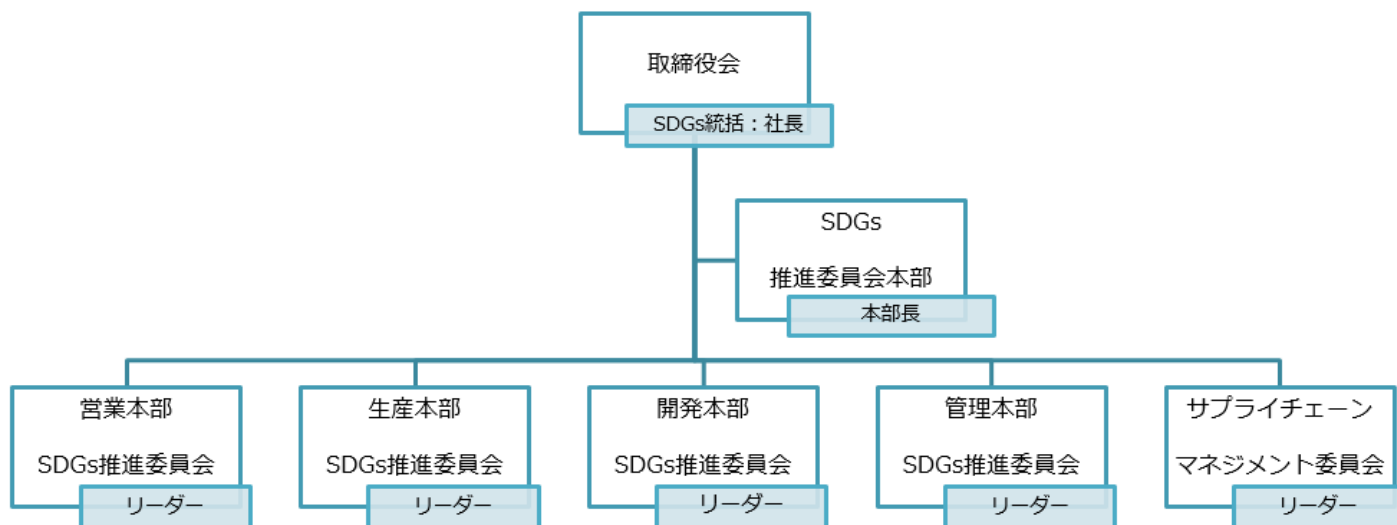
取締役会

SDGs統括：社長

SDGs

推進委員会本部

本部長

営業本部

SDGs推進委員会

リーダー

生産本部

SDGs推進委員会

リーダー

開発本部

SDGs推進委員会

リーダー

管理本部

SDGs推進委員会

リーダー

サプライチェーン

マネジメント委員会

リーダー